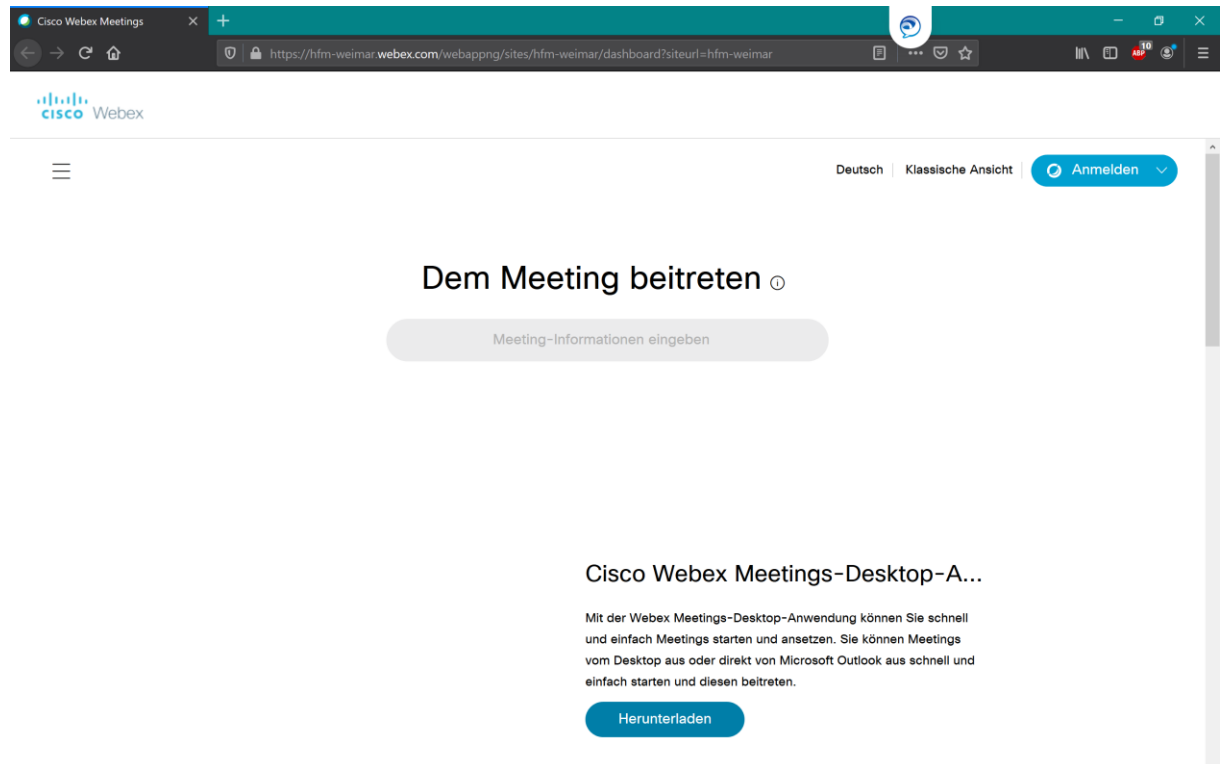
Cisco Webex Meetings

https://hfm-weimar.webex.com/webappng/sites/hfm-weimar/dashboard?siteurl=hfm-weimar

10
ABP

cisco Webex

Deutsch | Klassische Ansicht | Anmelden

Dem Meeting beitreten

Meeting-Informationen eingeben

Cisco Webex Meetings-Desktop-A...

Mit der Webex Meetings-Desktop-Anwendung können Sie schnell und einfach Meetings starten und ansetzen. Sie können Meetings vom Desktop aus oder direkt von Microsoft Outlook aus schnell und einfach starten und diesen beitreten.

Herunterladen